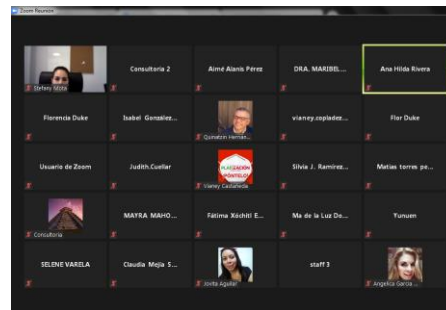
Zoom Reunión

Stefany Mota
Consultoría 2
Aimé Alanis Pérez
DRA. MARIBEL...
Ana Hilda Rivera

Florencia Duke
Isabel Gonzalez...
Quinatzin Hernán...
vianey.coyladez...
Flor Duke

Usuario de Zoom
Judith.Cuellar
Vianey Castañeda
Silvia J. Ramirez...
Matias torres pe...

Consultoria
MAYRA MAHO...
Fátima Xóchitl E...
Ma de la Luz De...
Yunuen

SELENE VARELA
Claudia Mejia S...
Jovita Aguilar
staff 3
Angelica Garcia ...